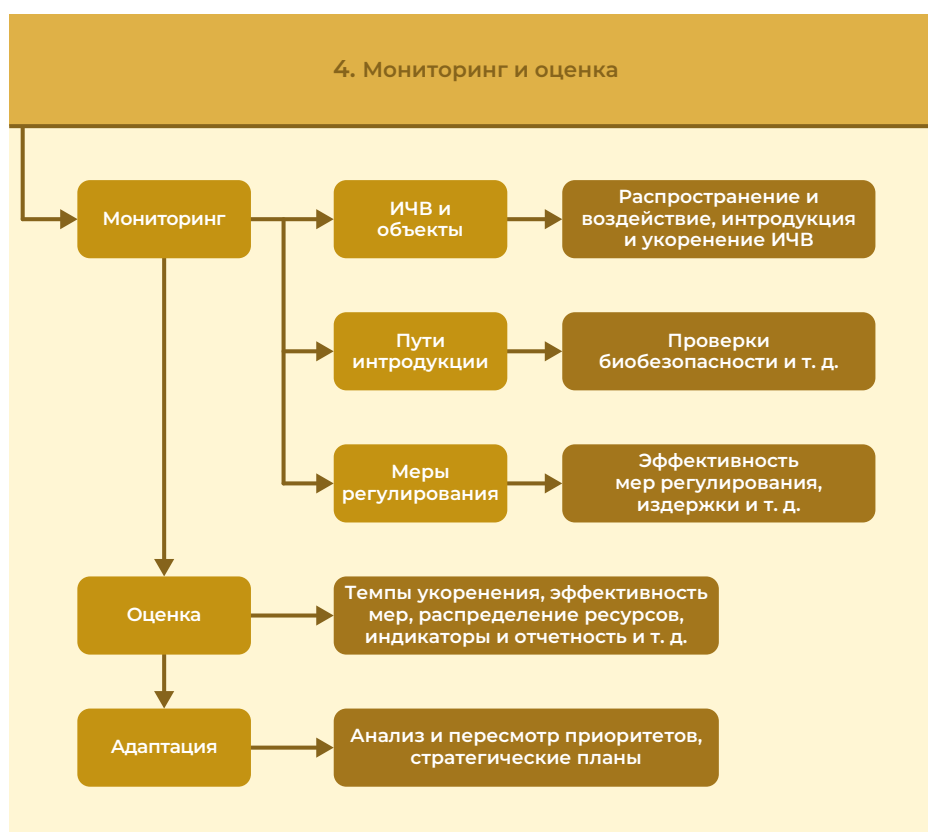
4. Мониторинг и оценка

Мониторинг

ИЧВ и объекты

Распространение и воздействие, интродукция и укоренение ИЧВ

Пути интродукции

Проверки биобезопасности и т. д.

Меры регулирования

Эффективность мер регулирования, издержки и т. д.

Оценка

Темпы укоренения, эффективность мер, распределение ресурсов, индикаторы и отчетность и т. д.

Адаптация

Анализ и пересмотр приоритетов, стратегические планы